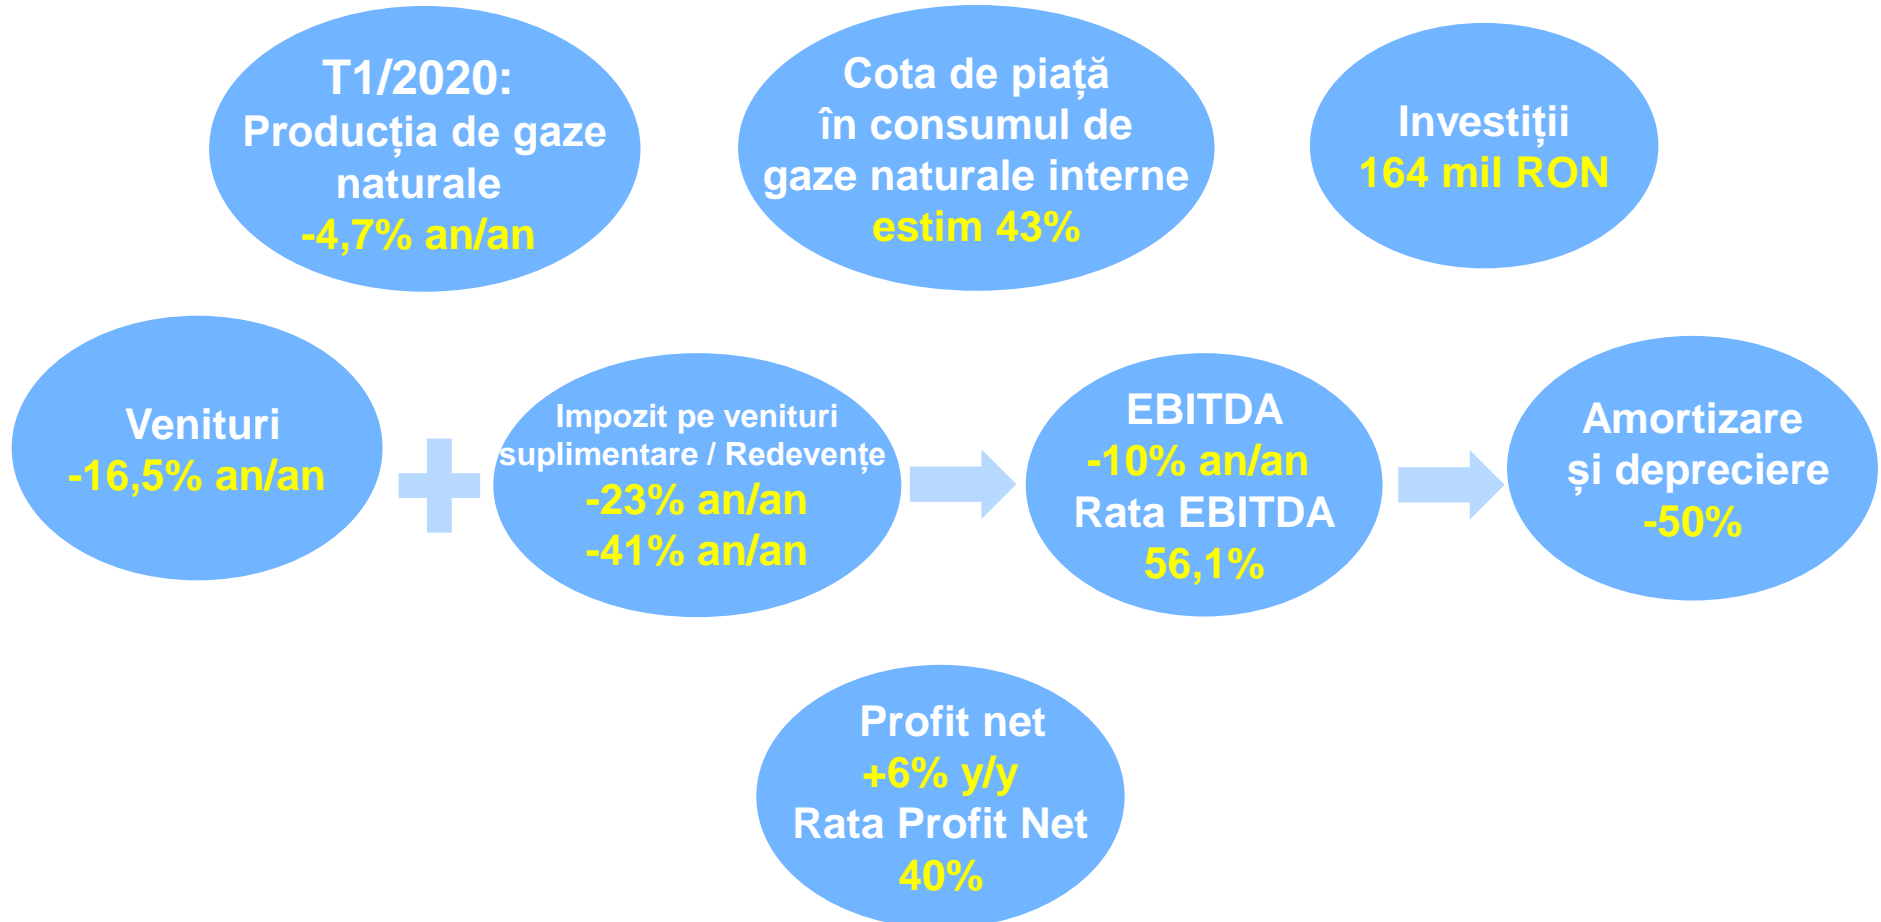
T1/2020:
Producția de gaze naturale
-4,7% an/an

Cota de piață în consumul de gaze naturale interne
estim 43%

Investiții
164 mil RON

Venituri
-16,5% an/an

Impozit pe venituri suplimentare / Redevențe
-23% an/an
-41% an/an

EBITDA
-10% an/an
Rata EBITDA
56,1%

Amortizare și depreciere
-50%

Profit net
+6% y/y
Rata Profit Net
40%